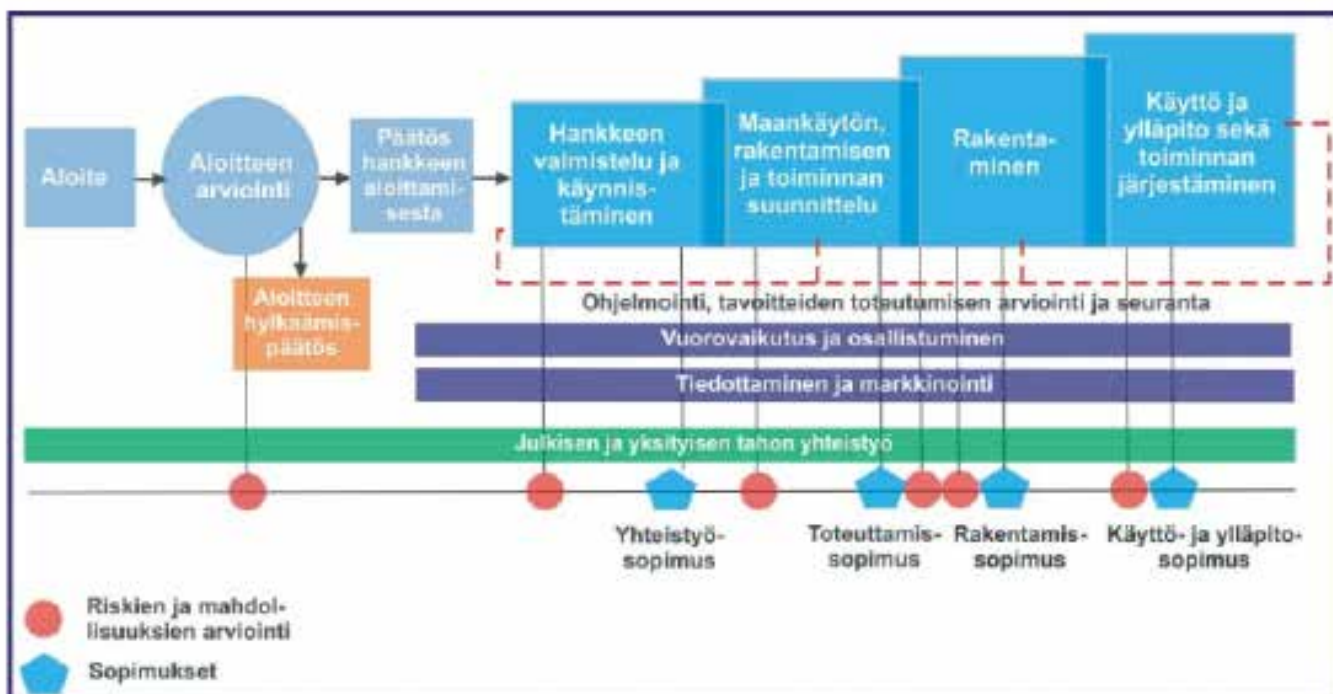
Aloite

Aloitteen arviointi

Päätös hankkeen aloittamisesta

Hankkeen valmistelu ja käynnistäminen

Maankäytön, rakentamisen ja toiminnan suunnittelu

Rakentaminen

Käyttö ja ylläpito sekä toiminnan järjestäminen

Aloitteen hylkäämispäätös

Ohjelmointi, tavoitteiden toteutumisen arviointi ja seuranta

Vuorovaikutus ja osallistuminen

Tiedottaminen ja markkinointi

Julkisen ja yksityisen tahon yhteistyö

Yhteistyösopimus

Toteuttamissopimus

Rakentamissopimus

Käyttö- ja ylläpitosopimus

Riskien ja mahdollisuuksien arviointi

Sopimukset